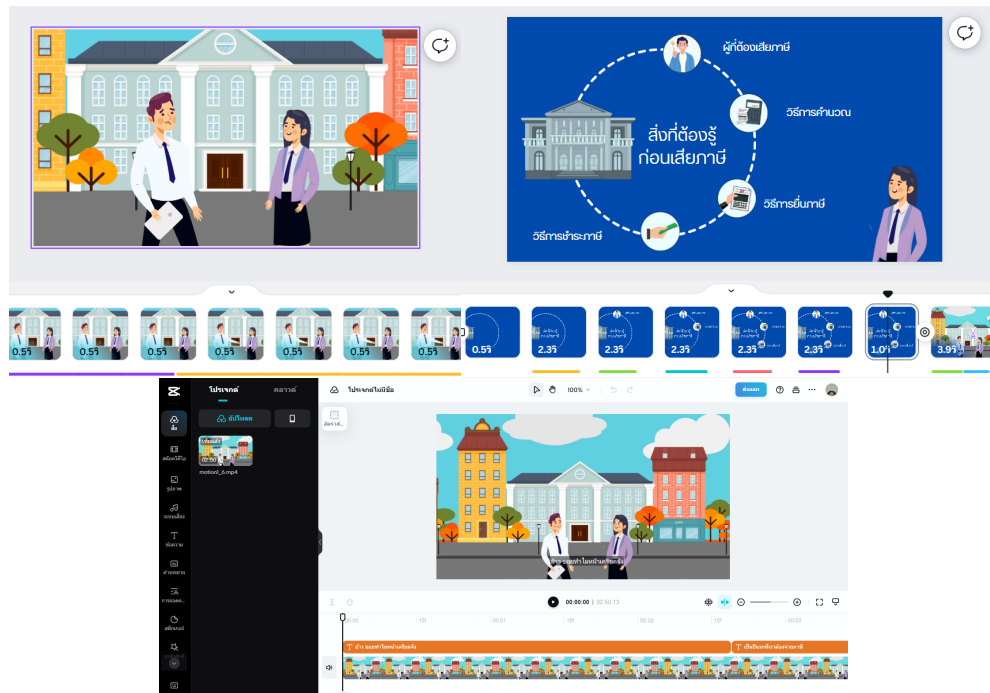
ผู้ที่ต้องเสียภาษี

สิ่งที่ต้องรู้ก่อนเสียภาษี

วิธีการคำนวณ

วิธีการยื่นภาษี

วิธีการชำระภาษี

0.5วิ 0.5วิ 0.5วิ 0.5วิ 0.5วิ 0.5วิ 0.5วิ 0.5วิ 2.3วิ 2.3วิ 2.3วิ 2.3วิ 2.3วิ 1.0วิ 3.9วิ

โปรเจกต์ คลาวด์

อัปโหลด

02:50

motion1_6.mp4

สื่อ

โปรเจกต์ไม่มีชื่อ

100%

ส่งออก

00:00:00 | 02:50:13

00:00 10f 00:01 10f 00:02 10f 00:03